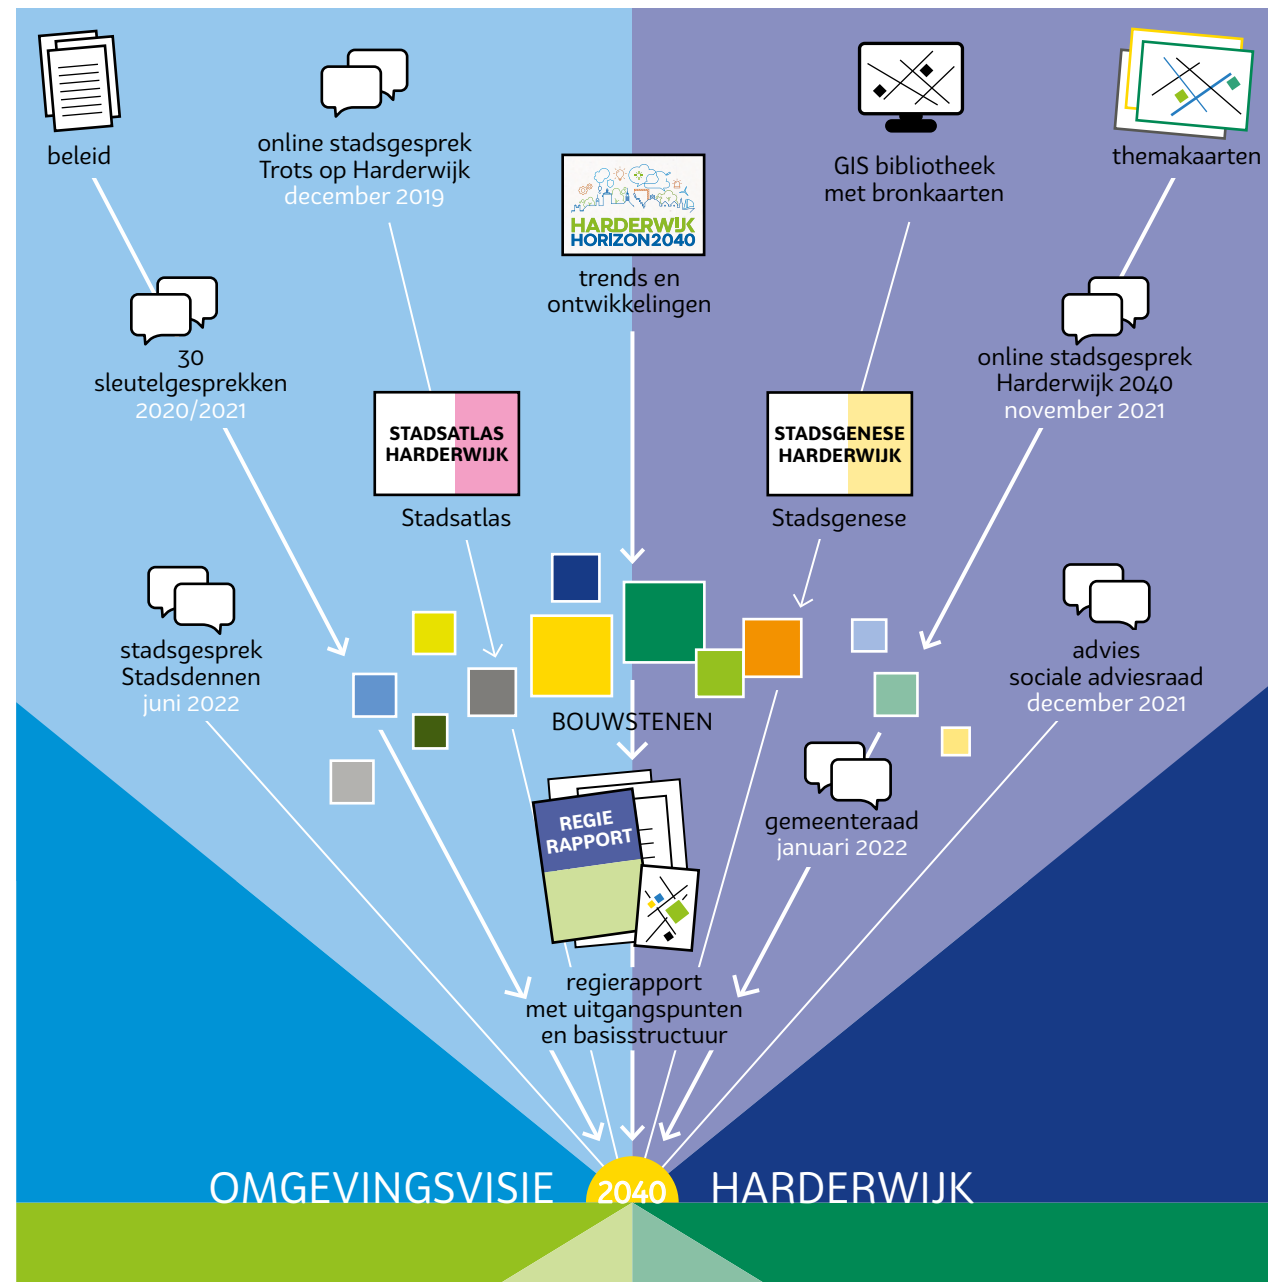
beleid

online stadsgesprek
Trots op Harderwijk
december 2019

HARDERWIJK
HORIZON2040

trends en
ontwikkelingen

GIS bibliotheek
met bronkaarten

themakaarten

30
sleutelgesprekken
2020/2021

STADSATLAS
HARDERWIJK

Stadsatlas

STADSGENESE
HARDERWIJK

Stadsgenese

online stadsgesprek
Harderwijk 2040
november 2021

stadsgesprek
Stadsdennen
juni 2022

BOUWSTENEN

advies
sociale adviesraad
december 2021

REGIE
RAPPORT

gemeenteraad
januari 2022

regierapport
met uitgangspunten
en basisstructuur

OMGEVINGSVISIE 2040 HARDERWIJK